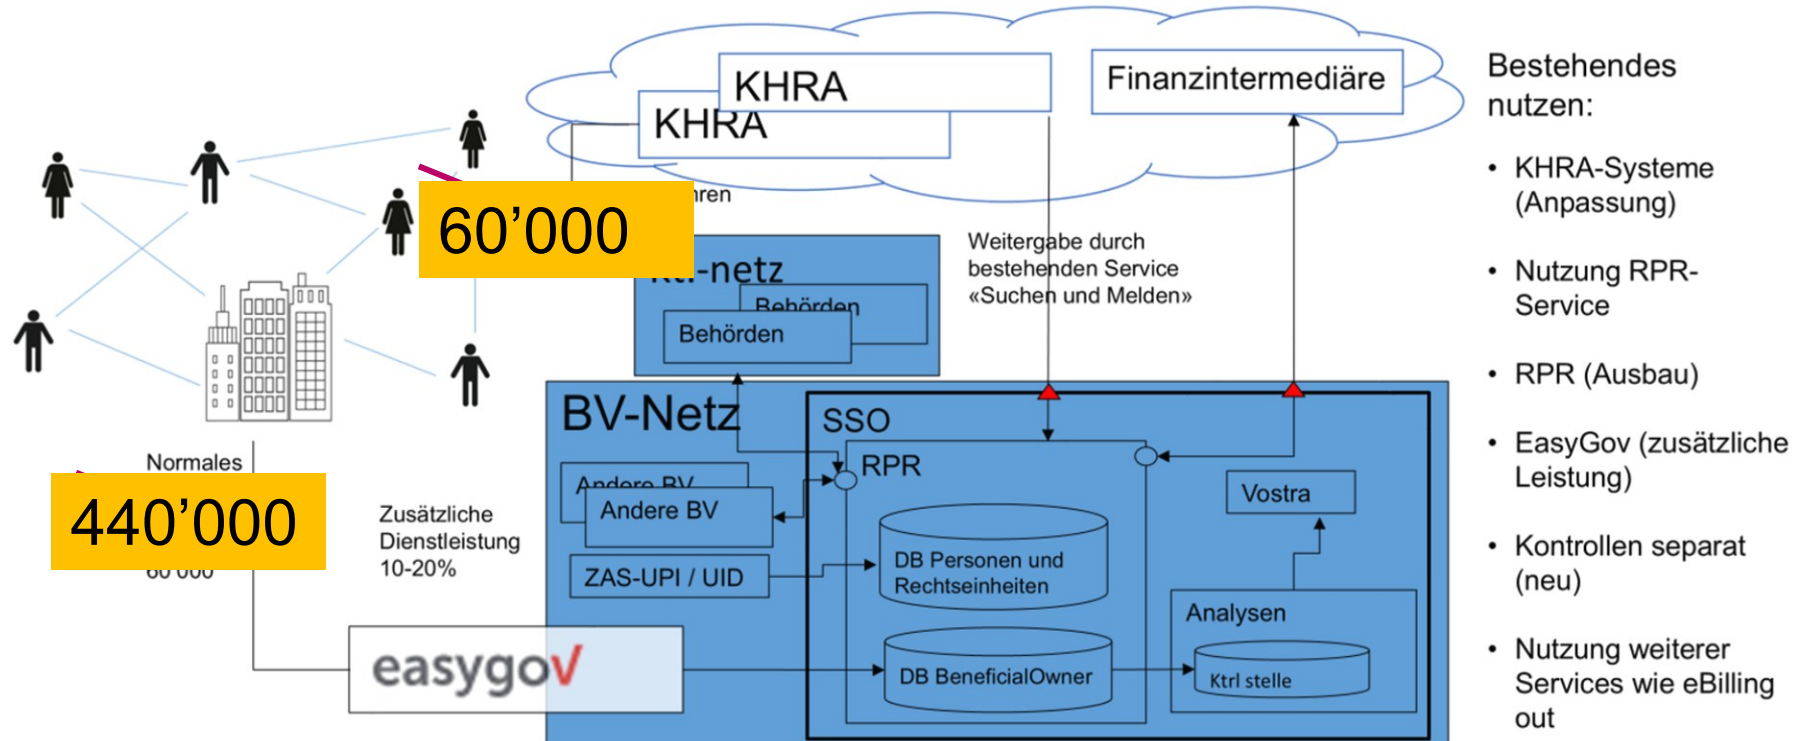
KHRA
KHRA
Finanzintermediäre
Bestehendes nutzen:
• KHRA-Systeme (Anpassung)
• Nutzung RPR-Service
• RPR (Ausbau)
• EasyGov (zusätzliche Leistung)
• Kontrollen separat (neu)
• Nutzung weiterer Services wie eBilling out
60’000
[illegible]ren
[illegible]-netz
Behörden
Behörden
Weitergabe durch bestehenden Service «Suchen und Melden»
BV-Netz
SSO
RPR
Andere BV
Andere BV
ZAS-UPI / UID
Vostra
DB Personen und Rechtseinheiten
Analysen
DB BeneficialOwner
Ktrl stelle
Normales
440’000
60’000
Zusätzliche Dienstleistung 10-20%
easygov